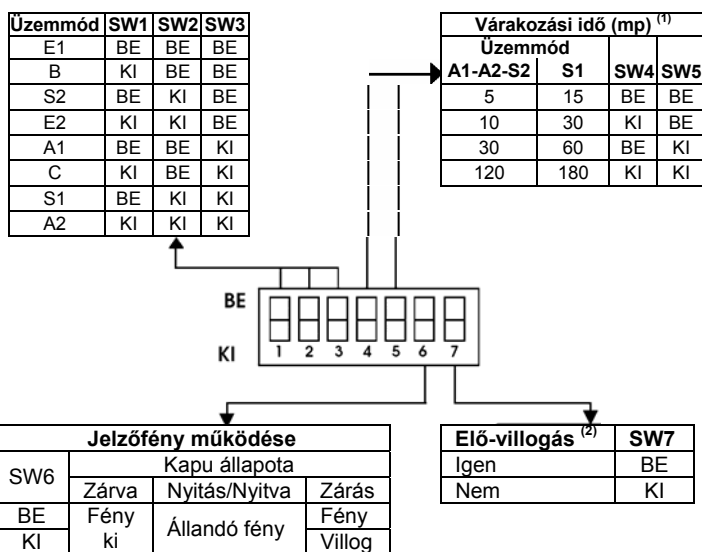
| Üzemmód | SW1 | SW2 | SW3 |
|---|---|---|---|
| E1 | BE | BE | BE |
| B | KI | BE | BE |
| S2 | BE | KI | BE |
| E2 | KI | KI | BE |
| A1 | BE | BE | KI |
| C | KI | BE | KI |
| S1 | BE | KI | KI |
| A2 | KI | KI | KI |

| Várakozási idő (mp) $^{(1)}$ | | | |
|---|---|---|---|
| Üzemmód A1-A2-S2 | S1 | SW4 | SW5 |
| 5 | 15 | BE | BE |
| 10 | 30 | KI | BE |
| 30 | 60 | BE | KI |
| 120 | 180 | KI | KI |

BE

KI

1 2 3 4 5 6 7

| Jelzőfény működése | | | |
|---|---|---|---|
| SW6 | Kapu állapota | | |
| | Zárva | Nyitás/Nyitva | Zárás |
| BE | Fény ki | Állandó fény | Fény |
| KI | | | Villog |

| Elő-villogás $^{(2)}$ | SW7 |
|---|---|
| Igen | BE |
| Nem | KI |